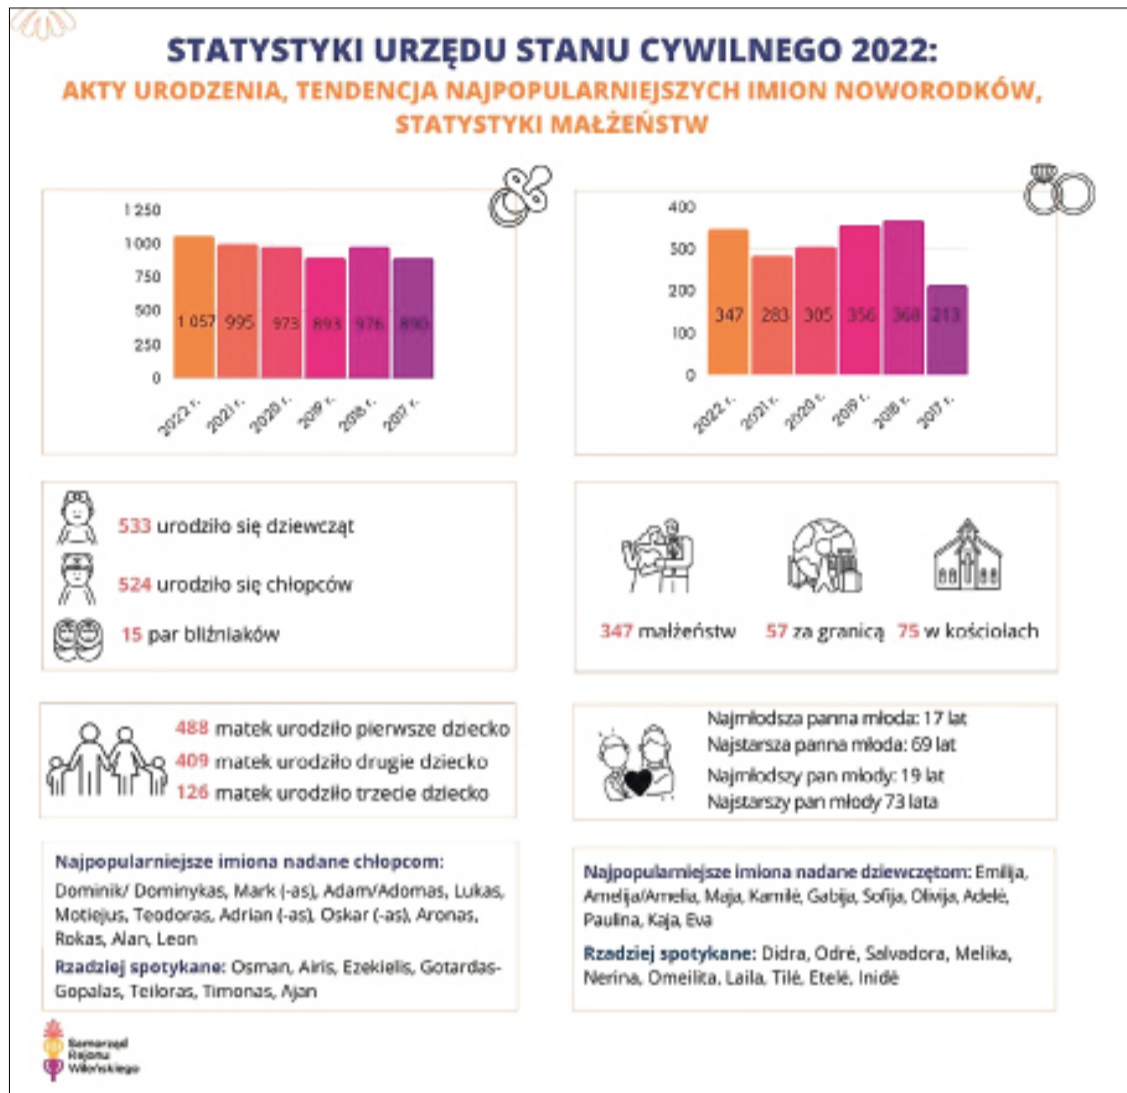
STATYSTYKI URZĘDU STANU CYWILNEGO 2022:
AKTY URODZENIA, TENDENCJA NAJPOPULARNIEJSZYCH IMION NOWORODKÓW, STATYSTYKI MAŁŻEŃSTW

1 250
1 000
750
500
250
0

1 057 995 973 893 976 890

2022 r. 2021 r. 2020 r. 2019 r. 2018 r. 2017 r.

400
300
200
100
0

347 283 305 356 368 213

2022 r. 2021 r. 2020 r. 2019 r. 2018 r. 2017 r.

533 urodziło się dziewcząt
524 urodziło się chłopców
15 par bliźniaków

347 małżeństw 57 za granicą 75 w kościołach

488 matek urodziło pierwsze dziecko
409 matek urodziło drugie dziecko
126 matek urodziło trzecie dziecko

Najmłodsza panna młoda: 17 lat
Najstarsza panna młoda: 69 lat
Najmłodszy pan młody: 19 lat
Najstarszy pan młody 73 lata

Najpopularniejsze imiona nadane chłopcom:
Dominik/ Dominykas, Mark (-as), Adam/Adomas, Lukas, Motiejus, Teodoras, Adrian (-as), Oskar (-as), Aronas, Rokas, Alan, Leon
Rzadziej spotykane: Osman, Airis, Ezekielis, Gotardas-Gopalas, Teiloras, Timonas, Ajan

Najpopularniejsze imiona nadane dziewczętom: Emilija, Amelija/Amelia, Maja, Kamilė, Gabija, Sofija, Olivija, Adelė, Paulina, Kaja, Eva
Rzadziej spotykane: Didra, Odrė, Salvadora, Melika, Nerina, Omeilita, Laila, Tilė, Etelė, Inidė

Samorząd Rejonu Wileńskiego